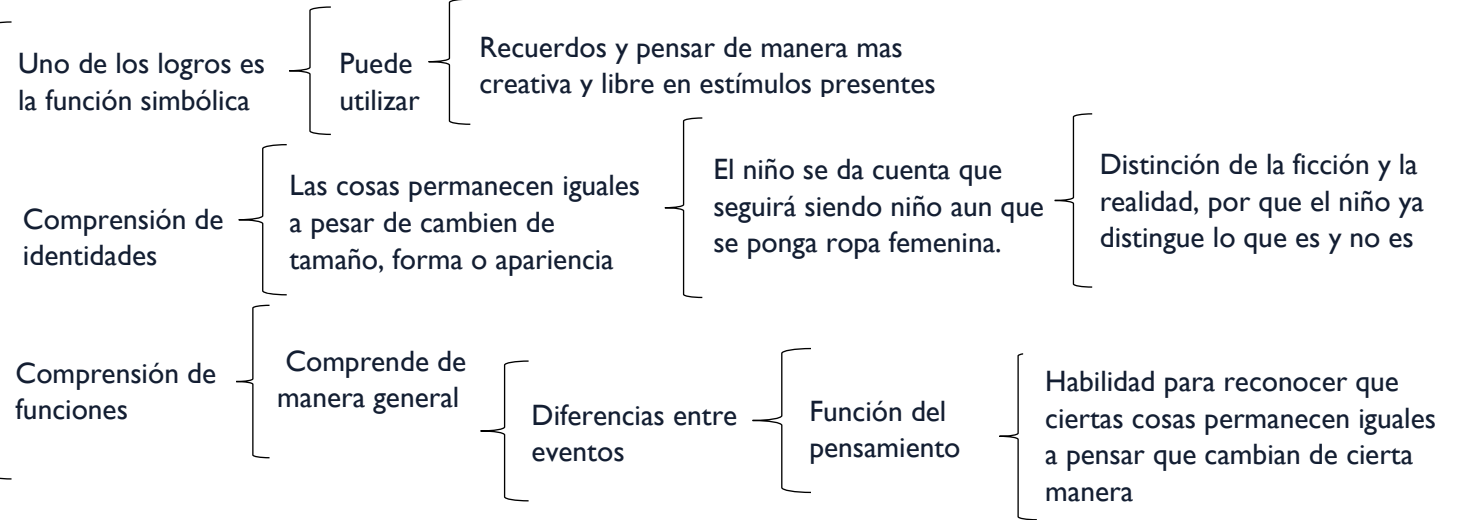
Uno de los logros es la función simbólica

Puede utilizar

Recuerdos y pensar de manera mas creativa y libre en estímulos presentes

Comprensión de identidades

Las cosas permanecen iguales a pesar de cambien de tamaño, forma o apariencia

El niño se da cuenta que seguirá siendo niño aun que se ponga ropa femenina.

Distinción de la ficción y la realidad, por que el niño ya distingue lo que es y no es

Comprensión de funciones

Comprende de manera general

Diferencias entre eventos

Función del pensamiento

Habilidad para reconocer que ciertas cosas permanecen iguales a pensar que cambian de cierta manera